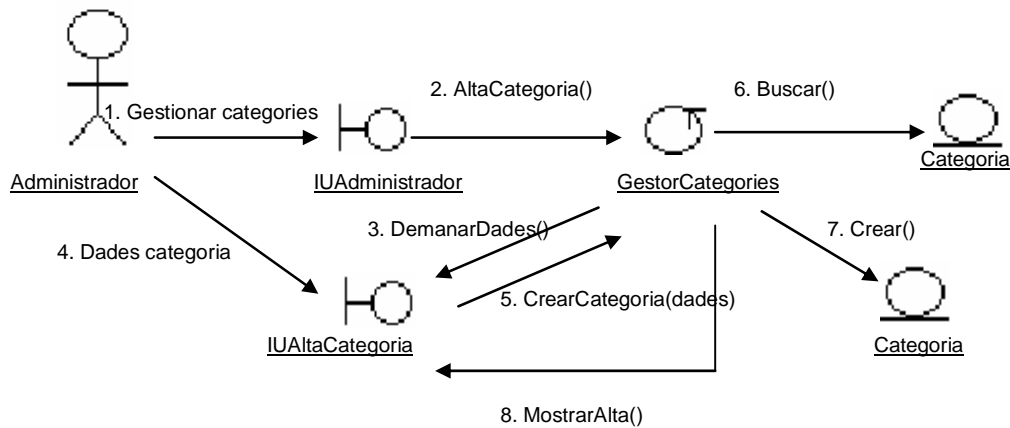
1. Gestionar categories

2. AltaCategoria()

6. Buscar()

Administrador

IUAdministrador

GestorCategories

Categoria

3. DemanarDades()

7. Crear()

4. Dades categoria

5. CrearCategoria(dades)

IUAltaCategoria

Categoria

8. MostrarAlta()